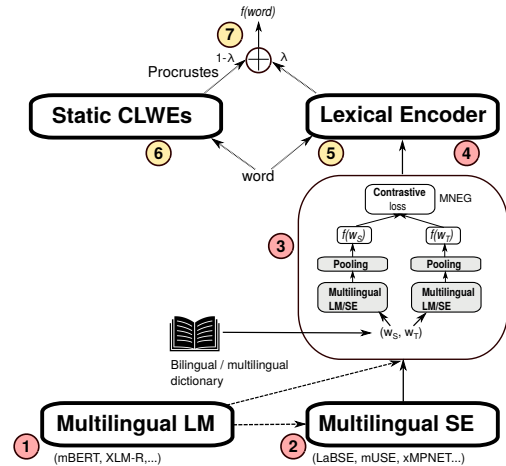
f(word)

7

1-λ

λ

Procrustes

Static CLWEs

Lexical Encoder

6

5

4

word

Contrastive loss

MNEG

3

$f(w_S)$

$f(w_T)$

Pooling

Pooling

Multilingual LM/SE

Multilingual LM/SE

$(w_S, w_T)$

Bilingual / multilingual dictionary

Multilingual LM

Multilingual SE

1

(mBERT, XLM-R,...)

2

(LaBSE, mUSE, xMPNET...)